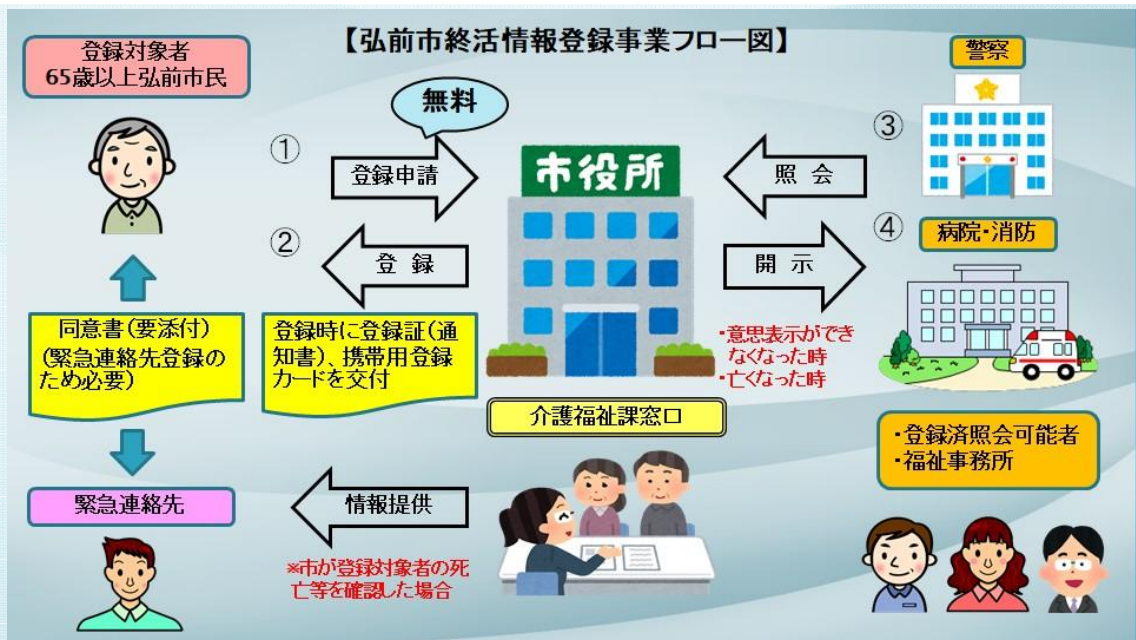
【弘前市終活情報登録事業フロー図】

登録対象者
65歳以上弘前市民

無料

①
登録申請

②
登 録

市役所

照 会

開 示

③
警察

④
病院・消防

同意書(要添付)
(緊急連絡先登録のため必要)

登録時に登録証(通知書)、携帯用登録カードを交付

・意思表示ができなくなった時
・亡くなった時

介護福祉課窓口

・登録済照会可能者
・福祉事務所

緊急連絡先

情報提供

※市が登録対象者の死亡等を確認した場合